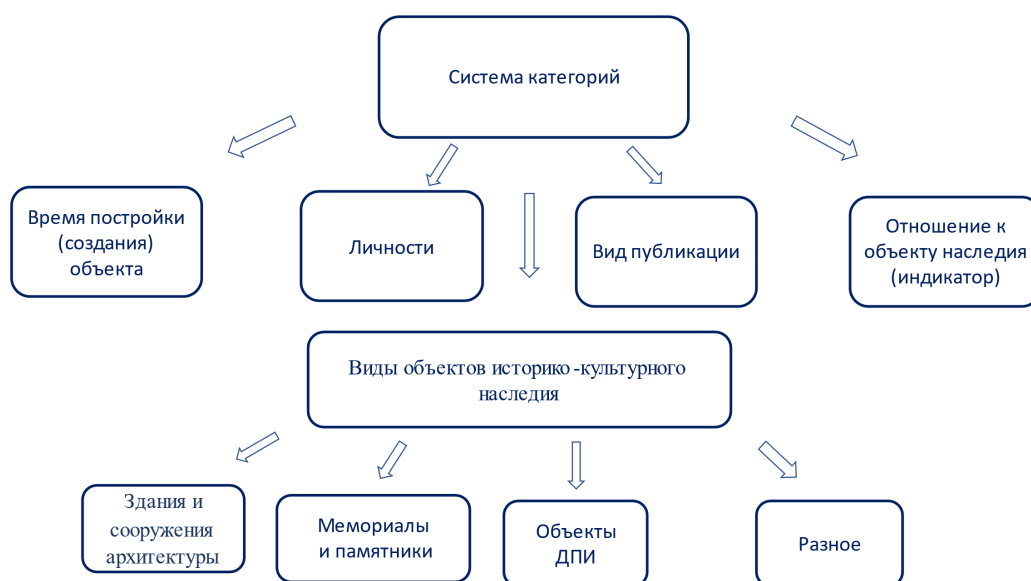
Система категорий

Время постройки (создания) объекта

Личности

Вид публикации

Отношение к объекту наследия (индикатор)

Виды объектов историко-культурного наследия

Здания и сооружения архитектуры

Мемориалы и памятники

Объекты ДПИ

Разное